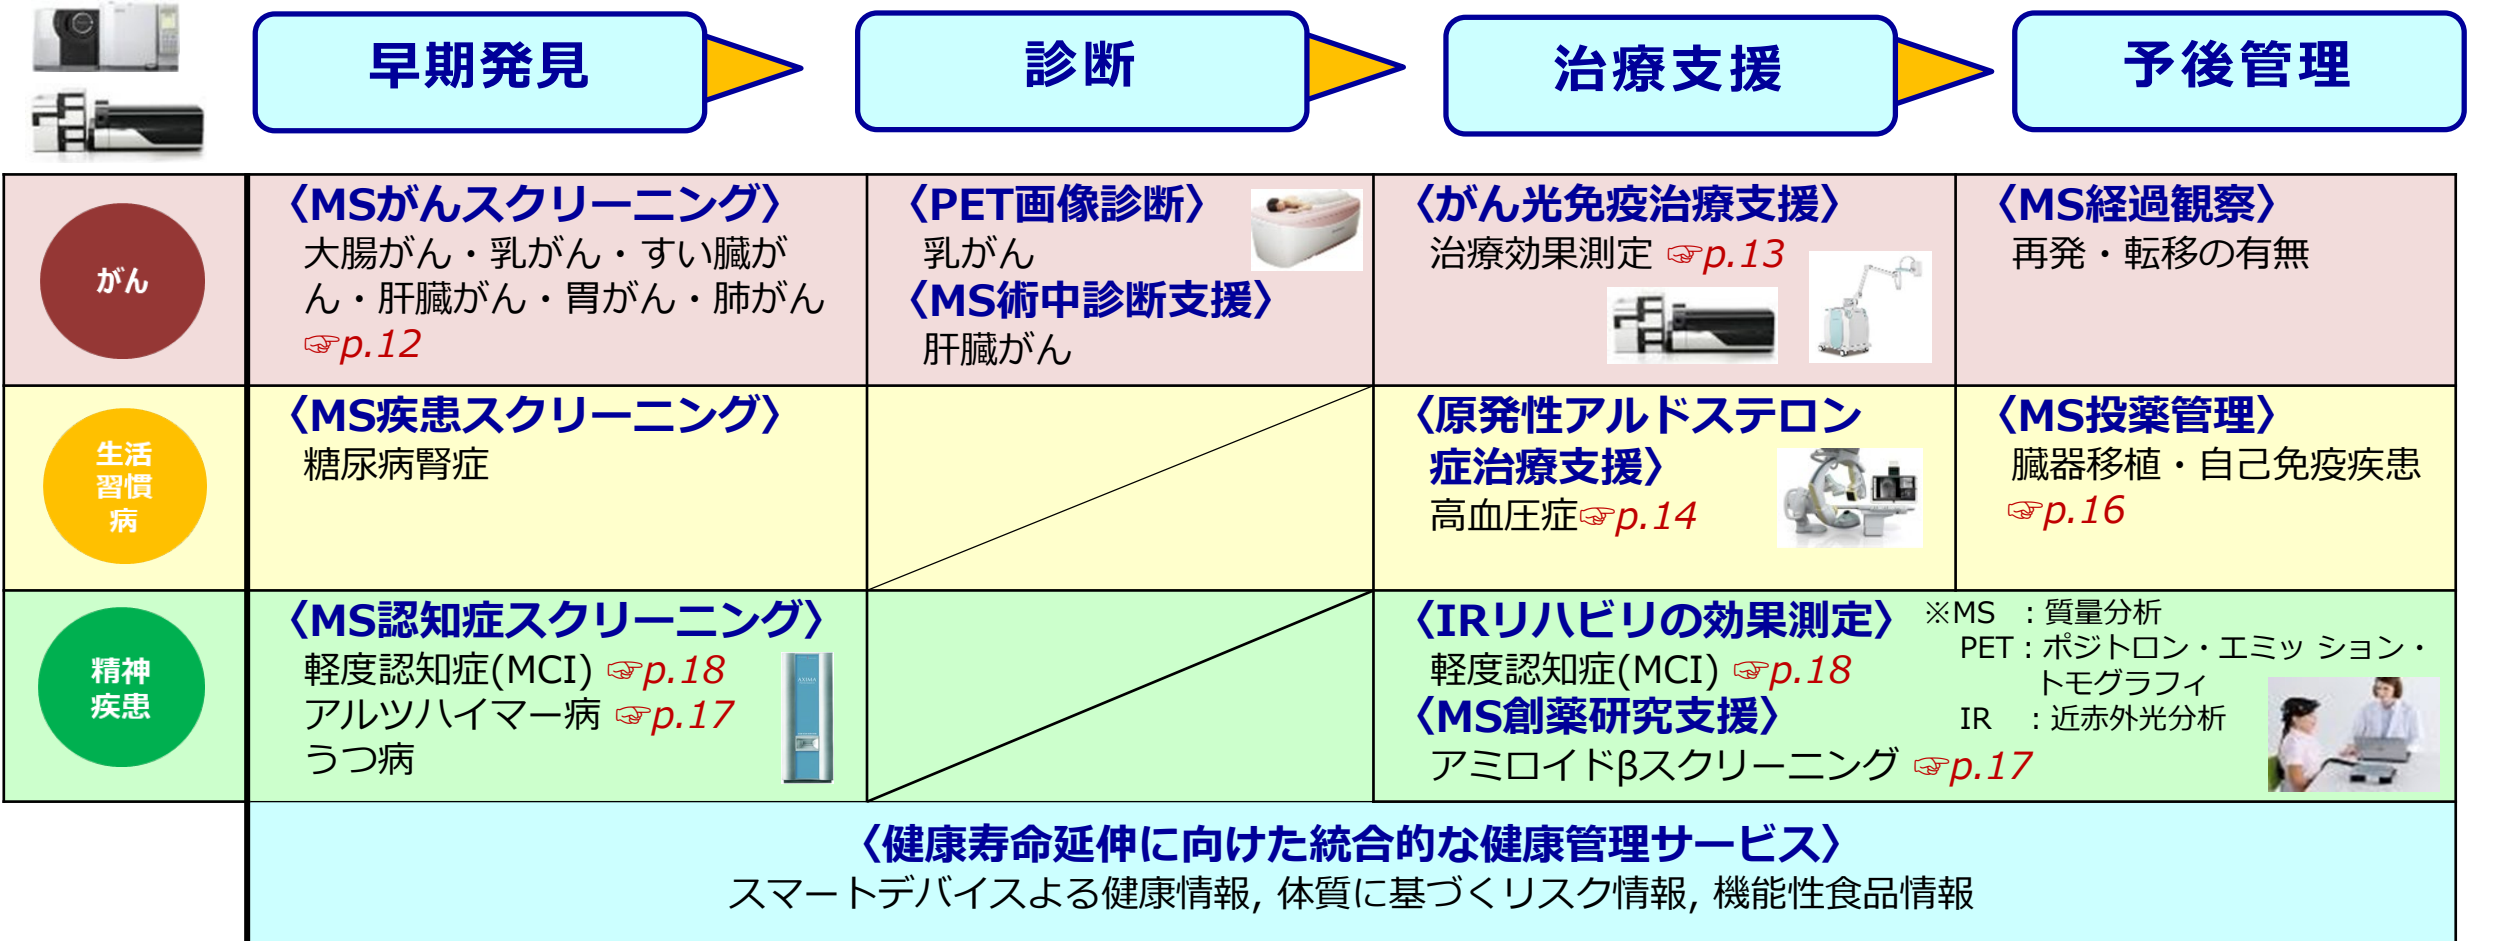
早期発見 | 診断 | 治療支援 | 予後管理

| | 早期発見 | 診断 | 治療支援 | 予後管理 |
|---|---|---|---|---|
| がん | 〈MSがんスクリーニング〉 大腸がん・乳がん・すい臓がん・肝臓がん・胃がん・肺がん ☞p.12 | 〈PET画像診断〉 乳がん 〈MS術中診断支援〉 肝臓がん | 〈がん光免疫治療支援〉 治療効果測定 ☞p.13 | 〈MS経過観察〉 再発・転移の有無 |
| 生活習慣病 | 〈MS疾患スクリーニング〉 糖尿病腎症 | | 〈原発性アルドステロン症治療支援〉 高血圧症☞p.14 | 〈MS投薬管理〉 臓器移植・自己免疫疾患 ☞p.16 |
| 精神疾患 | 〈MS認知症スクリーニング〉 軽度認知症(MCI) ☞p.18 アルツハイマー病 ☞p.17 うつ病 | | 〈IRリハビリの効果測定〉 軽度認知症(MCI) ☞p.18 〈MS創薬研究支援〉 アミロイドβスクリーニング ☞p.17 | |

※MS ：質量分析
PET：ポジトロン・エミッ ション・トモグラフィ
IR ：近赤外光分析

〈健康寿命延伸に向けた統合的な健康管理サービス〉
スマートデバイスよる健康情報, 体質に基づくリスク情報, 機能性食品情報